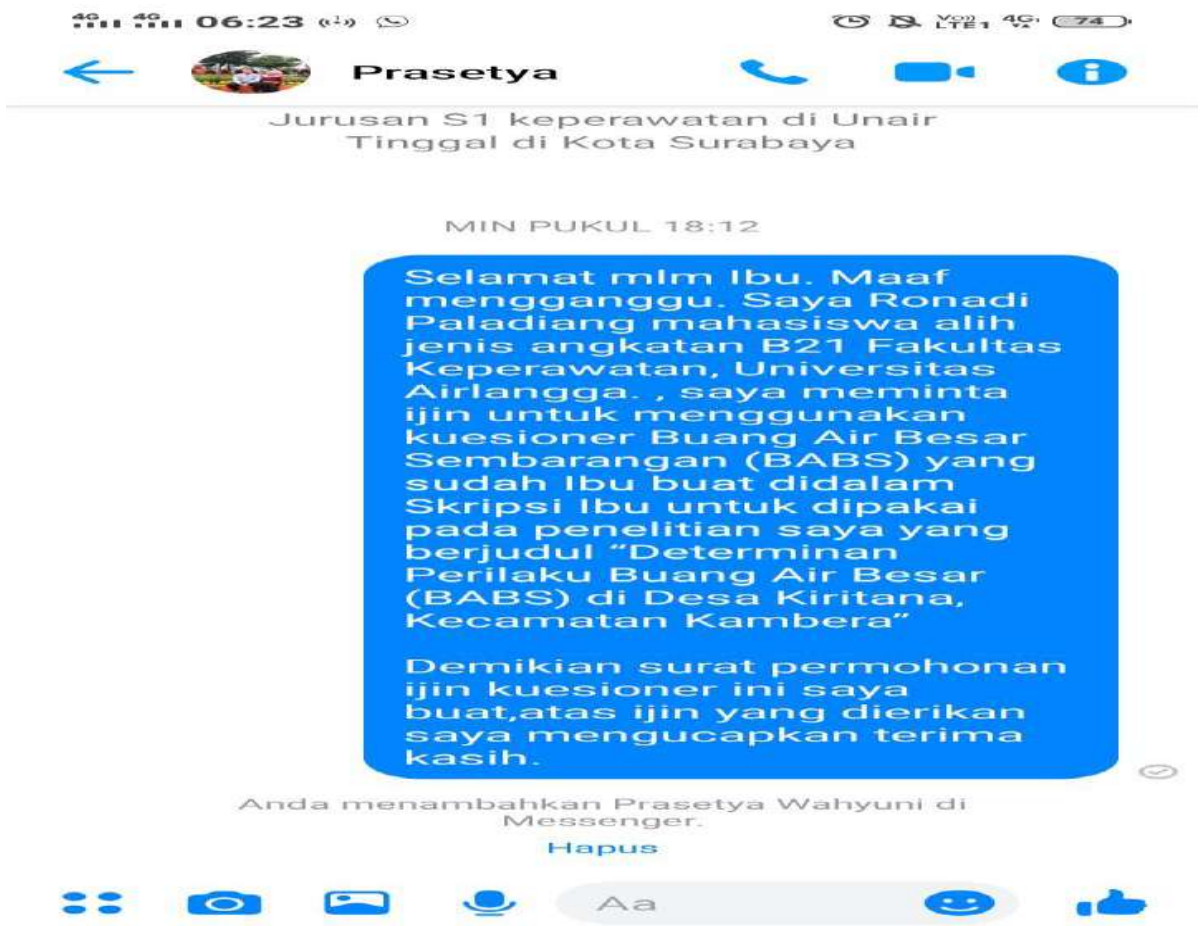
4G 4G 06:23 Vo)) LTE1 4G 74

Prasetya

Jurusan S1 keperawatan di Unair
Tinggal di Kota Surabaya

MIN PUKUL 18:12

Selamat mlm Ibu. Maaf mengganggu. Saya Ronadi Paladiang mahasiswa alih jenis angkatan B21 Fakultas Keperawatan, Universitas Airlangga. , saya meminta ijin untuk menggunakan kuesioner Buang Air Besar Sembarangan (BABS) yang sudah Ibu buat didalam Skripsi Ibu untuk dipakai pada penelitian saya yang berjudul "Determinan Perilaku Buang Air Besar (BABS) di Desa Kiritana, Kecamatan Kambera"

Demikian surat permohonan ijin kuesioner ini saya buat,atas ijin yang dierikan saya mengucapkan terima kasih.

Anda menambahkan Prasetya Wahyuni di Messenger.

Hapus

Aa